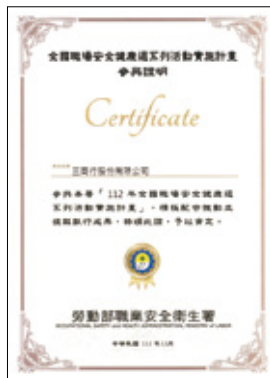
全國職場安全健康週系列活動實施計畫
參與證明

Certificate

****三商行股份有限公司

參與本署「112 年全國職場安全健康週系列活動實施計畫」，積極配合推動友善職場行動，特頒此證，予以肯定。

勞動部職業安全衛生署
OCCUPATIONAL SAFETY AND HEALTH ADMINISTRATION, MINISTRY OF LABOR

中華民國 112 年 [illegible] 月